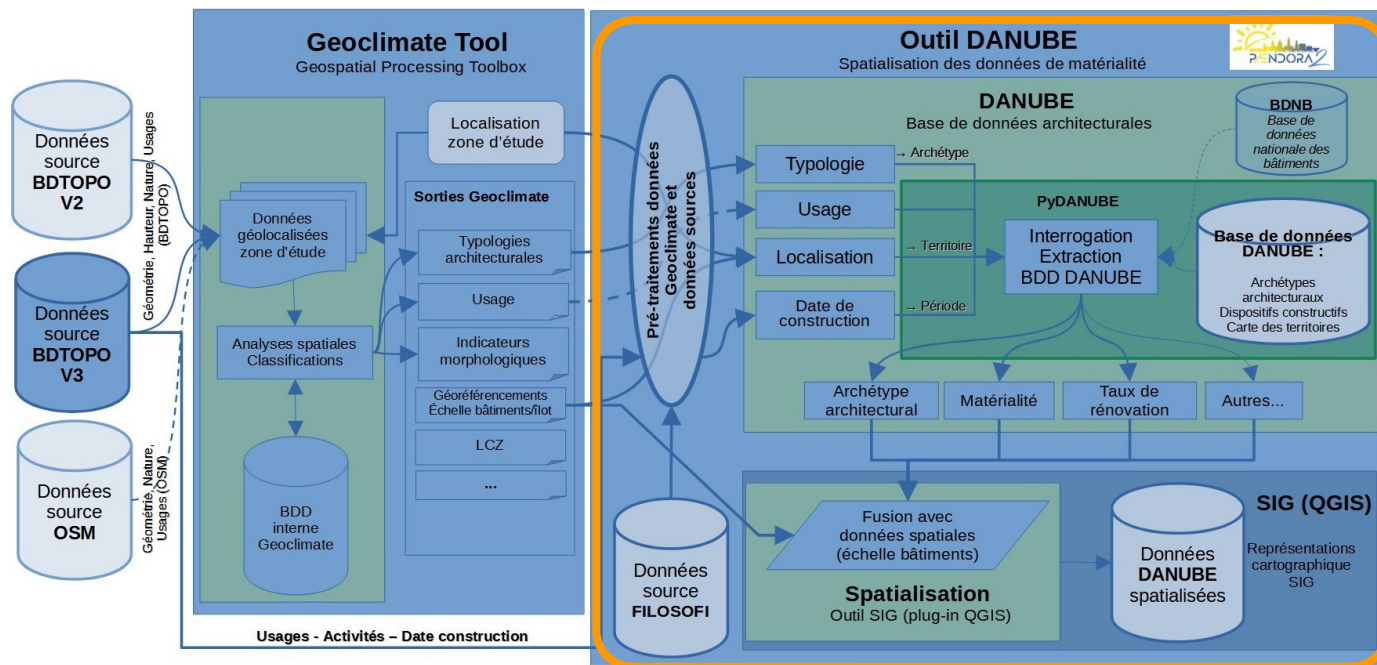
Données source BDTOPO V2

Géométrie, Hauteur, Nature, Usages (BDTOPO)

Données source BDTOPO V3

Données source OSM

Géométrie, Nature, Usages (OSM)

Geoclimate Tool
Geospatial Processing Toolbox

Localisation zone d'étude

Données géolocalisées zone d'étude

Analyses spatiales Classifications

BDD interne Geoclimate

Sorties Geoclimate

Typologies architecturales

Usage

Indicateurs morphologiques

Géoréférencements Échelle bâtiments/îlot

LCZ

...

Usages - Activités – Date construction

Outil DANUBE
Spatialisation des données de matérialité

PENDORA 2

Pré-traitements données Geoclimate et données sources

DANUBE
Base de données architecturales

BDNB
Base de données nationale des bâtiments

Typologie → Archétype

Usage

Localisation → Territoire

Date de construction → Période

PyDANUBE

Interrogation Extraction BDD DANUBE

Base de données DANUBE :
Archétypes architecturaux
Dispositifs constructifs
Carte des territoires

Archétype architectural

Matérialité

Taux de rénovation

Autres...

Données source FILOSOFI

Fusion avec données spatiales (échelle bâtiments)

Spatialisation
Outil SIG (plug-in QGIS)

SIG (QGIS)

Données DANUBE spatialisées

Représentations cartographique SIG